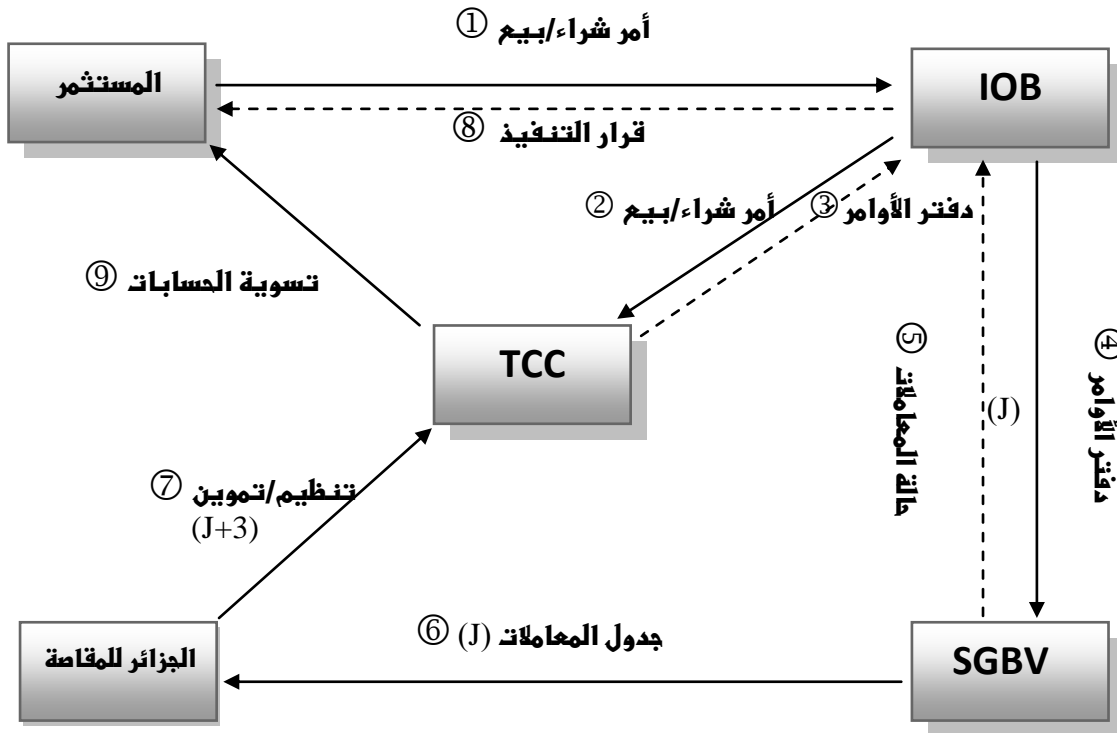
① أمر شراء/بيع

المستثمر

IOB

⑧ قرار التنفيذ

② أمر شراء/بيع

③ دفتر الأوامر

⑨ تسوية الحسابات

TCC

⑤ حالة المعاملات

(J)

④ دفتر الأوامر

⑦ تنظيم/تموين
(J+3)

⑥ (J) جدول المعاملات

الجزائر للمقاصة

SGBV